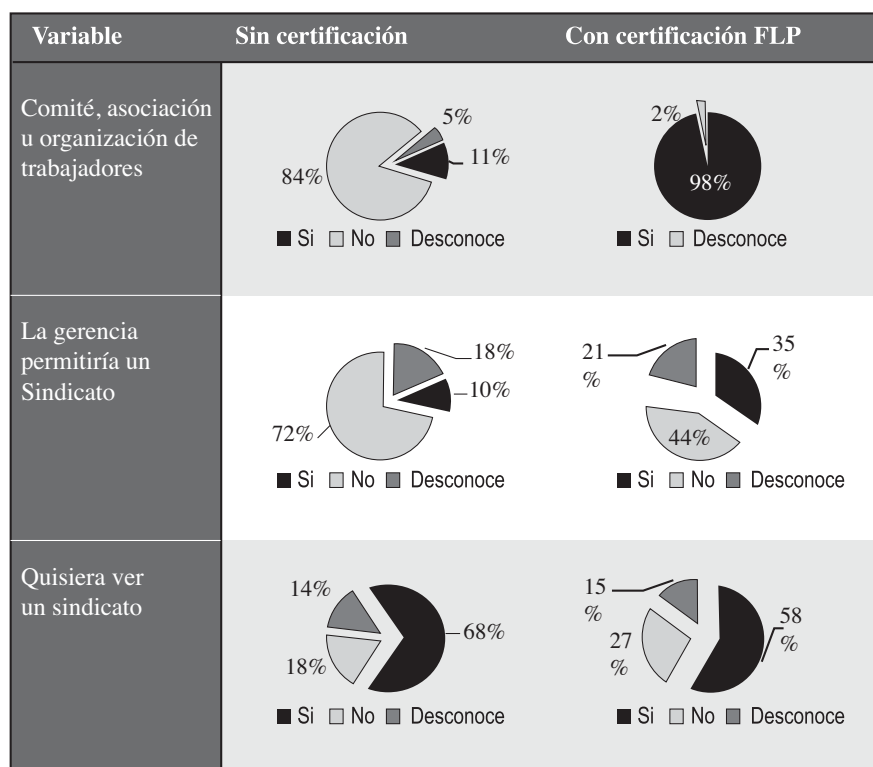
| Variable | Sin certificación | Con certificación FLP |
|---|---|---|
| Comité, asociación u organización de trabajadores | 5% 84% 11% ■ Si □ No ■ Desconoce | 2% 98% ■ Si □ Desconoce |
| La gerencia permitiría un Sindicato | 18% 10% 72% ■ Si □ No ■ Desconoce | 21 % 35 % 44% ■ Si □ No ■ Desconoce |
| Quisiera ver un sindicato | 14% 68% 18% ■ Si □ No ■ Desconoce | 15 % 58 % 27 % ■ Si □ No ■ Desconoce |